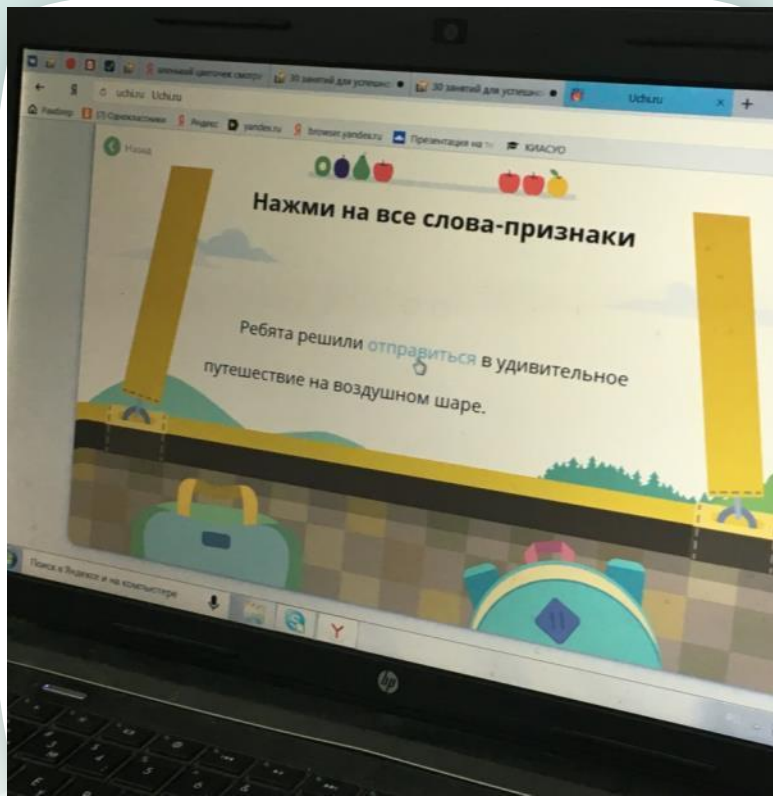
аленький цветочек смотр
30 занятий для успешно
30 занятий для успешно
Uchi.ru
uchi.ru Uchi.ru
Рамблер
(1) Одноклассники
Яндекс
yandex.ru
browser.yandex.ru
Презентация на т
КИАСУО
Назад

Нажми на все слова-признаки

Ребята решили отправиться в удивительное путешествие на воздушном шаре.

Поиск в Яндексе и на компьютере